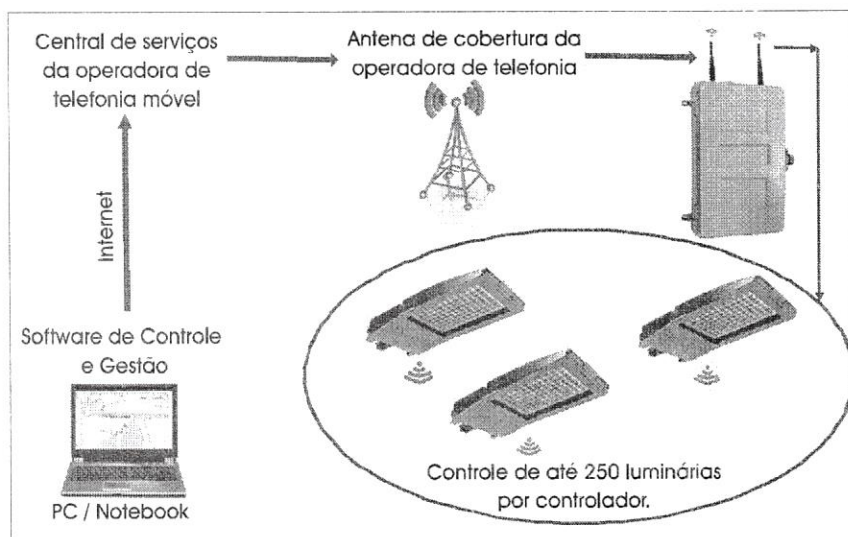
Central de serviços da operadora de telefonia móvel

Antena de cobertura da operadora de telefonia

Internet

Software de Controle e Gestão

PC / Notebook

Controle de até 250 luminárias por controlador.